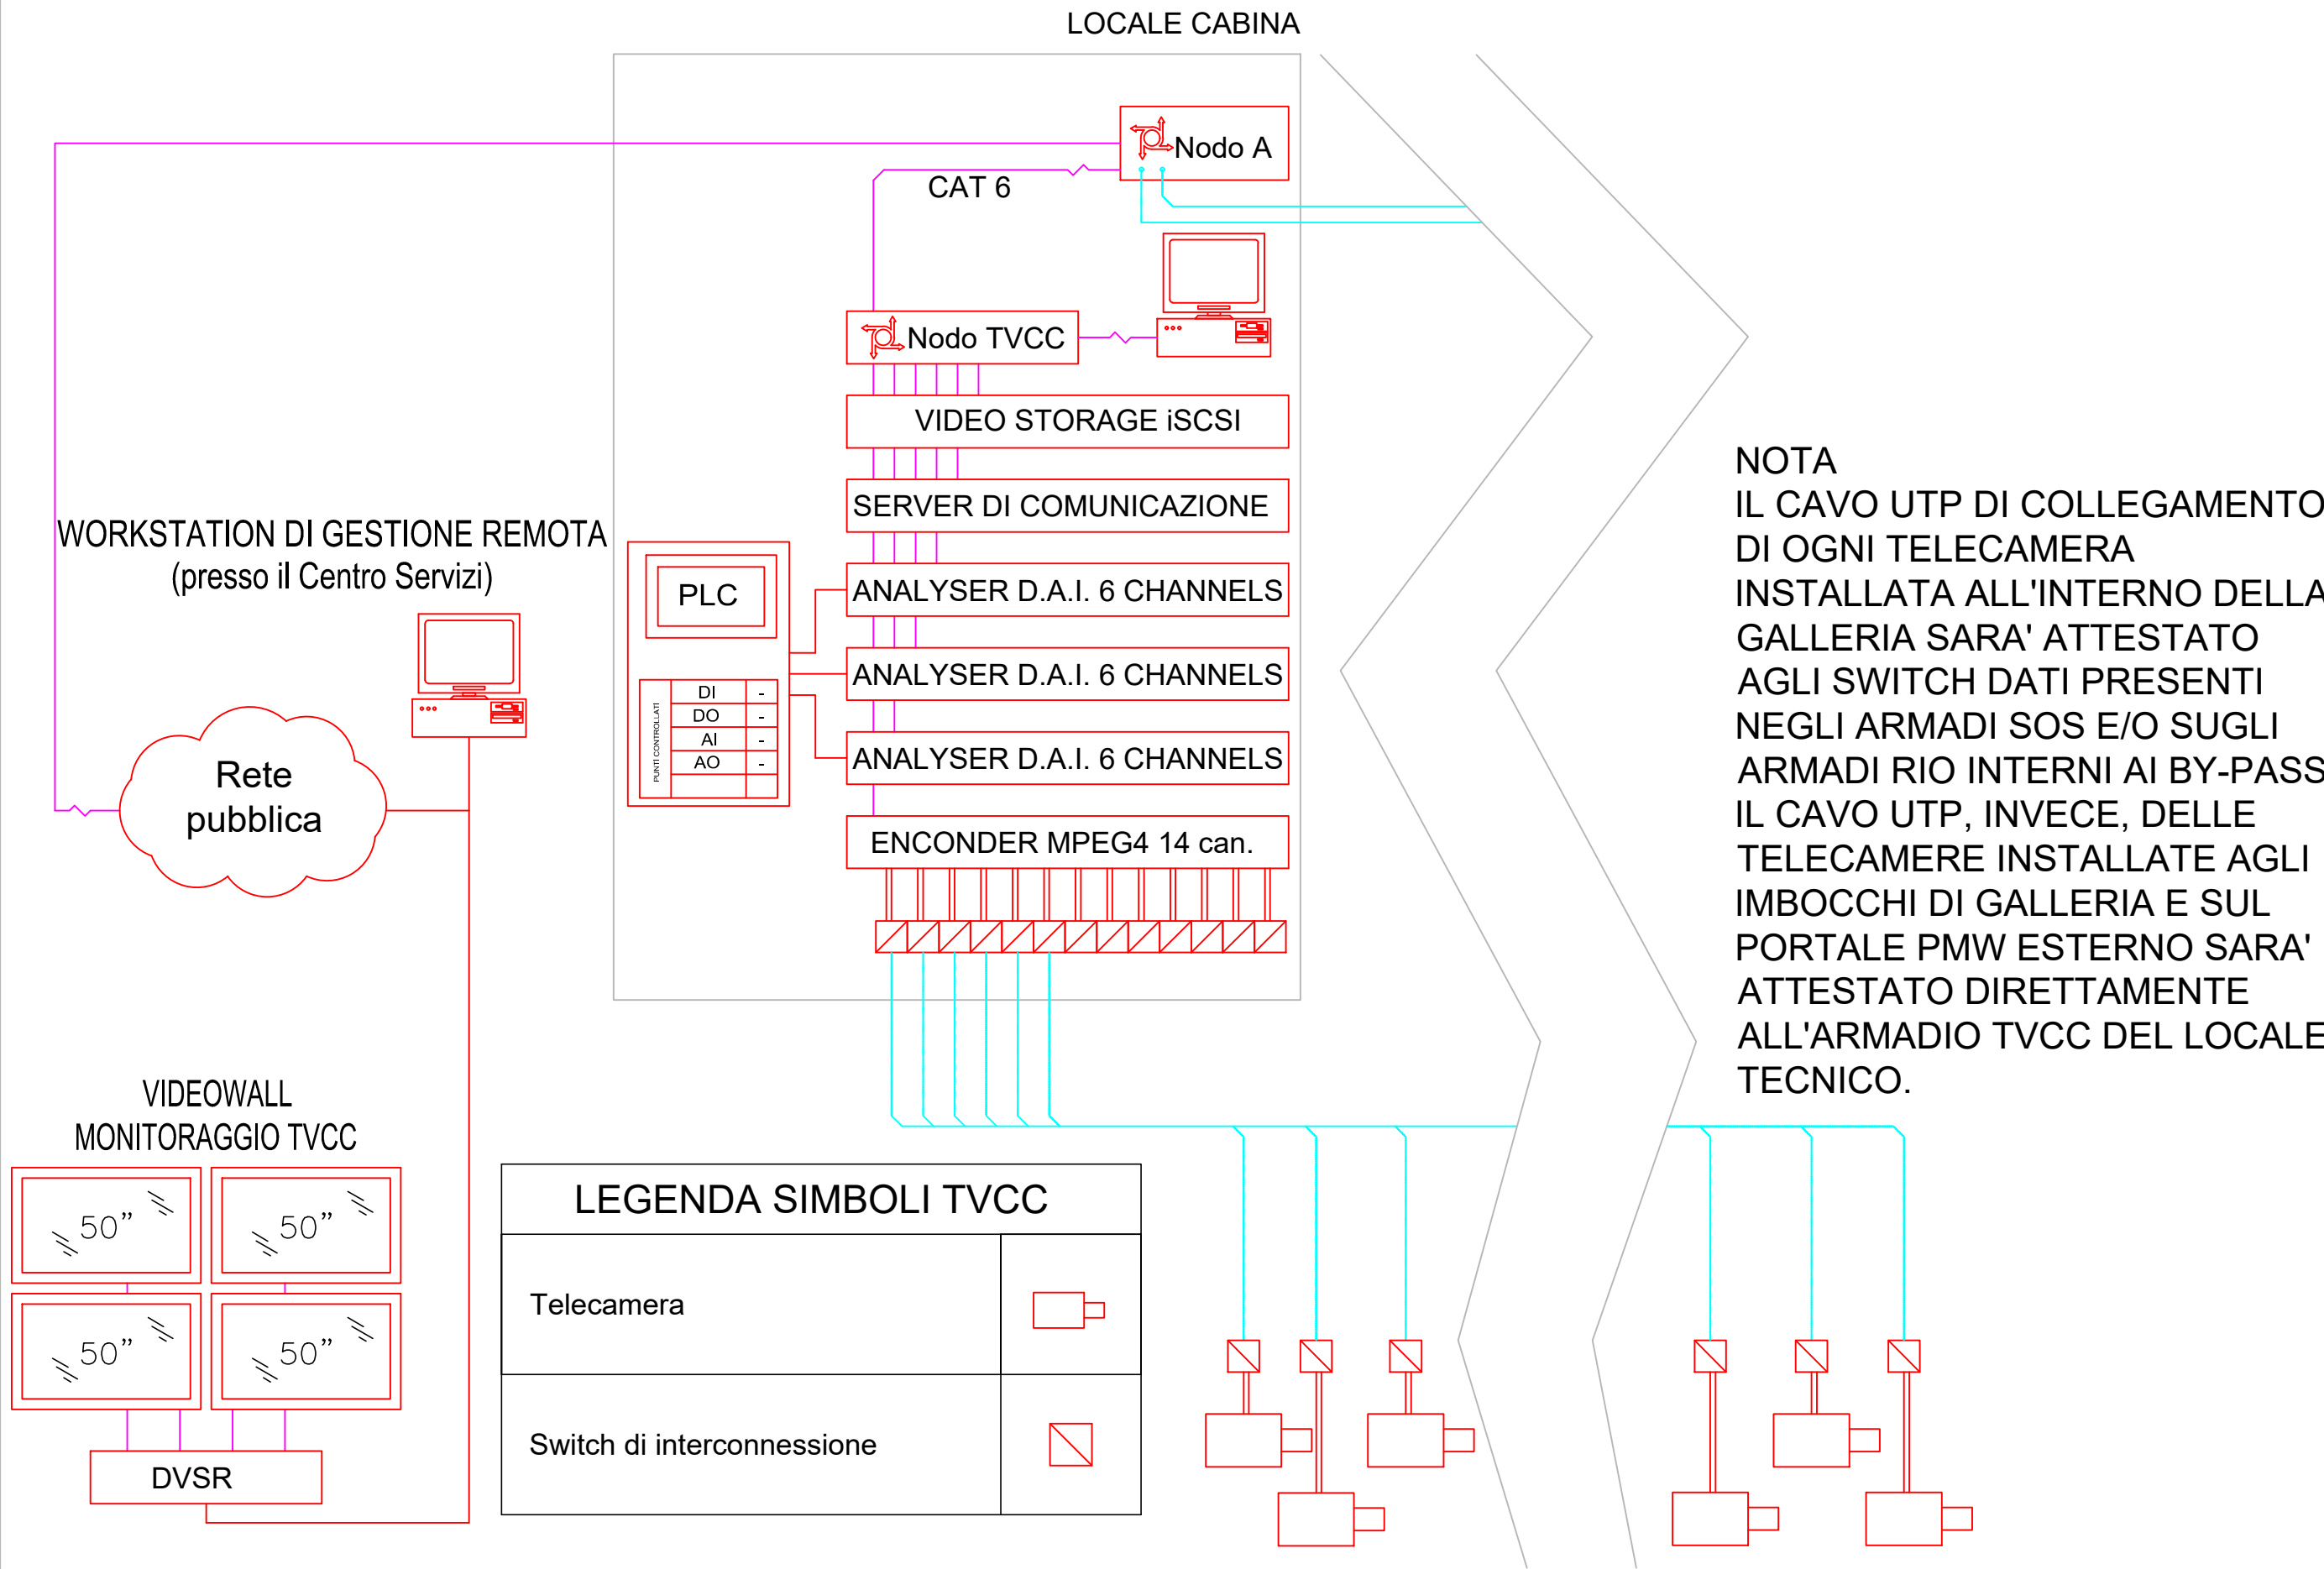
LOCALE CABINA

Nodo A

CAT 6

Nodo TVCC

VIDEO STORAGE iSCSI

SERVER DI COMUNICAZIONE

ANALYSER D.A.I. 6 CHANNELS

ANALYSER D.A.I. 6 CHANNELS

ANALYSER D.A.I. 6 CHANNELS

ENCONDER MPEG4 14 can.

PLC

PUNTI CONTROLLATI

| DI | - |
|---|---|
| DO | - |
| AI | - |
| AO | - |

WORKSTATION DI GESTIONE REMOTA
(presso il Centro Servizi)

Rete pubblica

NOTA
IL CAVO UTP DI COLLEGAMENTO DI OGNI TELECAMERA INSTALLATA ALL'INTERNO DELLA GALLERIA SARA' ATTESTATO AGLI SWITCH DATI PRESENTI NEGLI ARMADI SOS E/O SUGLI ARMADI RIO INTERNI AI BY-PASS IL CAVO UTP, INVECE, DELLE TELECAMERE INSTALLATE AGLI IMBOCCHI DI GALLERIA E SUL PORTALE PMW ESTERNO SARA' ATTESTATO DIRETTAMENTE ALL'ARMADIO TVCC DEL LOCALE TECNICO.

VIDEOWALL
MONITORAGGIO TVCC

50”

50”

50”

50”

DVSR

LEGENDA SIMBOLI TVCC

| Telecamera | |
|---|---|
| Switch di interconnessione | |